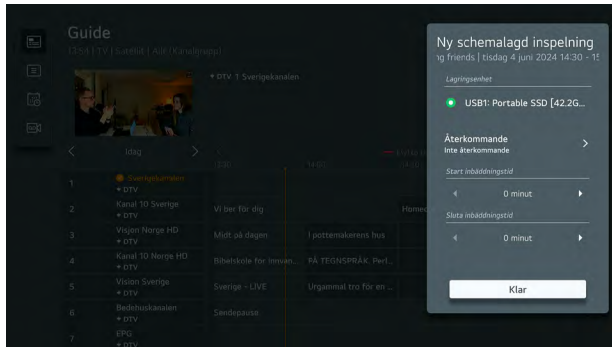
Guide
13:54 | TV | Satellit | Alla (Kanalgrupp)

DTV 1 Sverigekanalen

Idag

14:00

Homeo

| | | | |
|---|---|---|---|
| 1 | Sverigekanalen DTV | | |
| 2 | Kanal 10 Sverige DTV | Vi ber för dig | |
| 3 | Visjon Norge HD DTV | Midt på dagen | I pottemakerens hus |
| 4 | Kanal 10 Norge HD DTV | Bibelskole for innvan... | PÅ TEGNSPRÅK: Perl... |
| 5 | Vision Sverige DTV | Sverige - LIVE | Urgammal tro för en ... |
| 6 | Bedehuskanalen DTV | Sendepause | |
| 7 | EPG DTV | | |

Ny schemalagd inspelning
ng friends | tisdag 4 juni 2024 14:30 - 1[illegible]

Lagringsenhet
USB1: Portable SSD [42,2G...

Återkommande
Inte återkommande

Start inbäddningstid
0 minut

Sluta inbäddningstid
0 minut

Klar